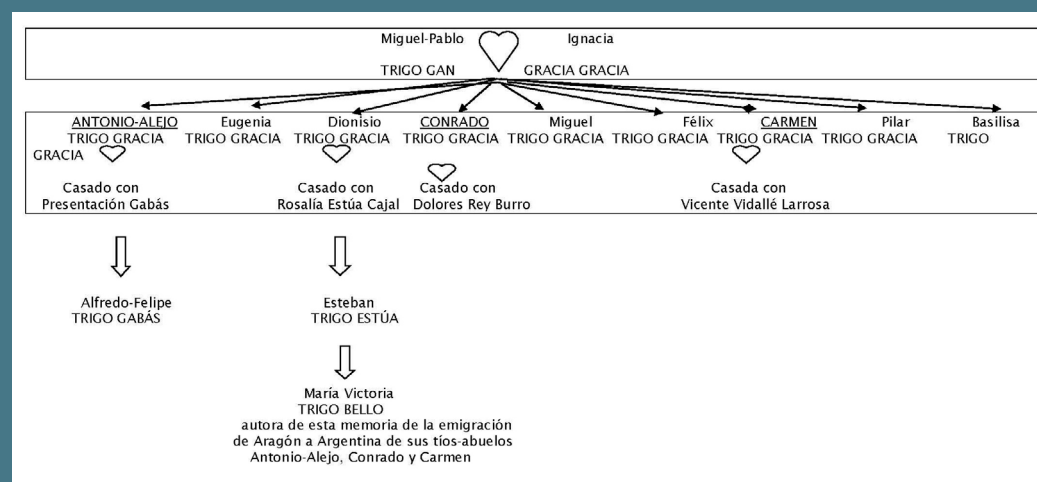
Miguel-Pablo Ignacia

TRIGO GAN GRACIA GRACIA

ANTONIO-ALEJO TRIGO GRACIA
Eugenia TRIGO GRACIA
Dionisio TRIGO GRACIA
CONRADO TRIGO GRACIA
Miguel TRIGO GRACIA
Félix TRIGO GRACIA
CARMEN TRIGO GRACIA
Pilar TRIGO GRACIA
Basilisa TRIGO GRACIA

Casado con Presentación Gabás

Casado con Rosalía Estúa Cajal

Casado con Dolores Rey Burro

Casada con Vicente Vidallé Larrosa

Alfredo-Felipe TRIGO GABÁS

Esteban TRIGO ESTÚA

María Victoria TRIGO BELLO autora de esta memoria de la emigración de Aragón a Argentina de sus tíos-abuelos Antonio-Alejo, Conrado y Carmen